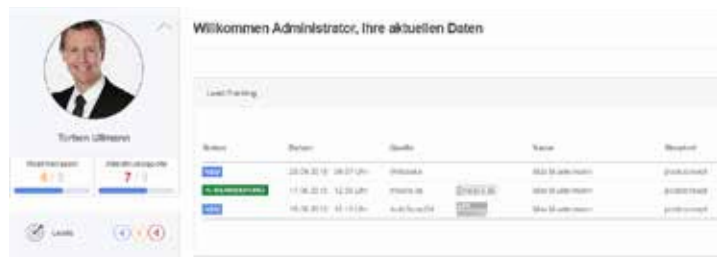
Willkommen Administrator, Ihre aktuellen Daten

Torben Ullmann

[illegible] 4 / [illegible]
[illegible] 7 / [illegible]

Leads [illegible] 4 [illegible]

Lead Tracking

| Status | Datum | Quelle | | Name | Benutzt |
|---|---|---|---|---|---|
| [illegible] | 20.06.2016 - 09:37 Uhr | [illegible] | | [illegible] | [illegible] |
| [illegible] | 17.06.2016 - 12:35 Uhr | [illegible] | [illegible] | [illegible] | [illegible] |
| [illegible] | 16.06.2016 - 11:13 Uhr | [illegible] | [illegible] | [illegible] | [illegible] |